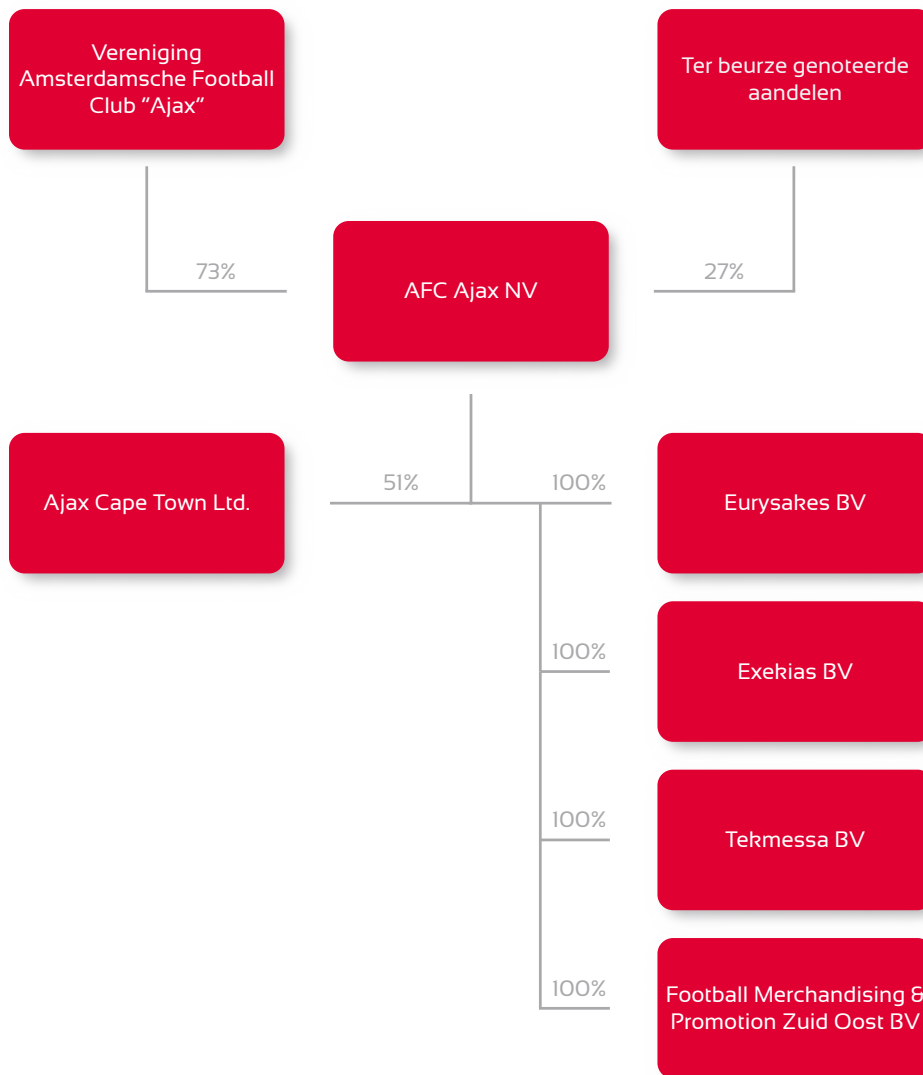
Vereniging Amsterdamsche Football Club "Ajax"

Ter beurze genoteerde aandelen

73%

AFC Ajax NV

27%

Ajax Cape Town Ltd.

51%

100%

Eurysakes BV

100%

Exekias BV

100%

Tekmessa BV

100%

Football Merchandising & Promotion Zuid Oost BV